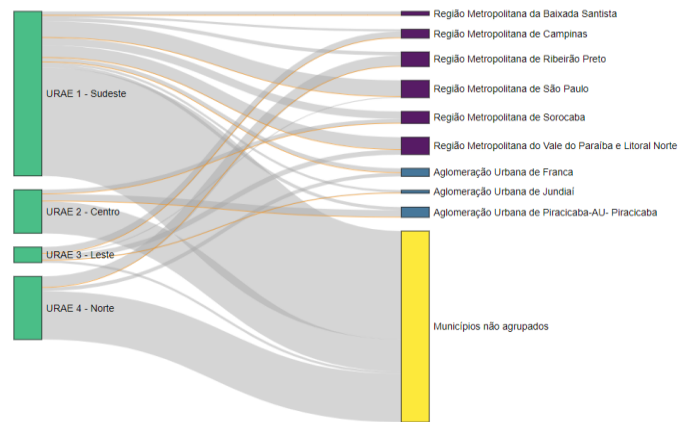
URAE 1 - Sudeste
URAE 2 - Centro
URAE 3 - Leste
URAE 4 - Norte

Região Metropolitana da Baixada Santista
Região Metropolitana de Campinas
Região Metropolitana de Ribeirão Preto
Região Metropolitana de São Paulo
Região Metropolitana de Sorocaba
Região Metropolitana do Vale do Paraíba e Litoral Norte
Aglomeração Urbana de Franca
Aglomeração Urbana de Jundiaí
Aglomeração Urbana de Piracicaba-AU- Piracicaba
Municípios não agrupados